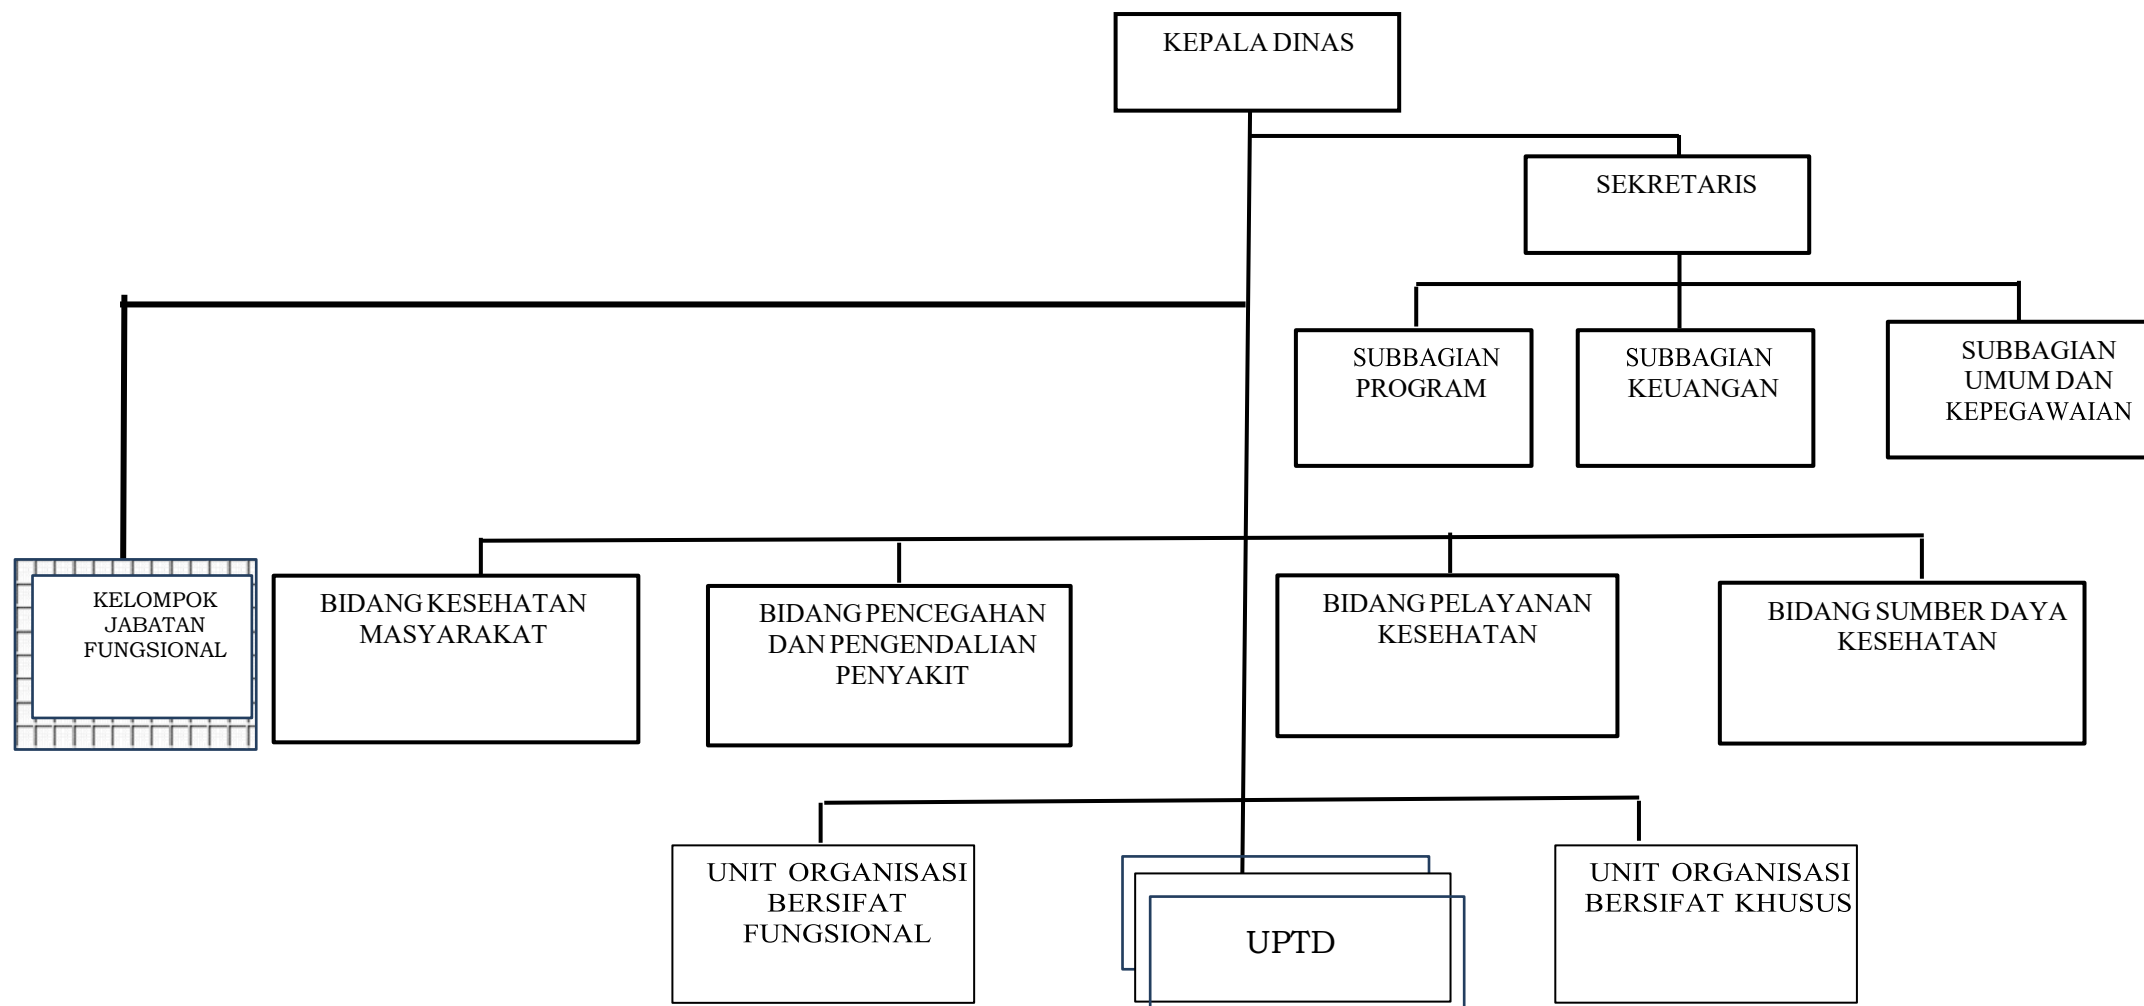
KEPALA DINAS

SEKRETARIS

SUBBAGIAN PROGRAM

SUBBAGIAN KEUANGAN

SUBBAGIAN UMUM DAN KEPEGAWAIAN

KELOMPOK JABATAN FUNGSIONAL

BIDANG KESEHATAN MASYARAKAT

BIDANG PENCEGAHAN DAN PENGENDALIAN PENYAKIT

BIDANG PELAYANAN KESEHATAN

BIDANG SUMBER DAYA KESEHATAN

UNIT ORGANISASI BERSIFAT FUNGSIONAL

UPTD

UNIT ORGANISASI BERSIFAT KHUSUS